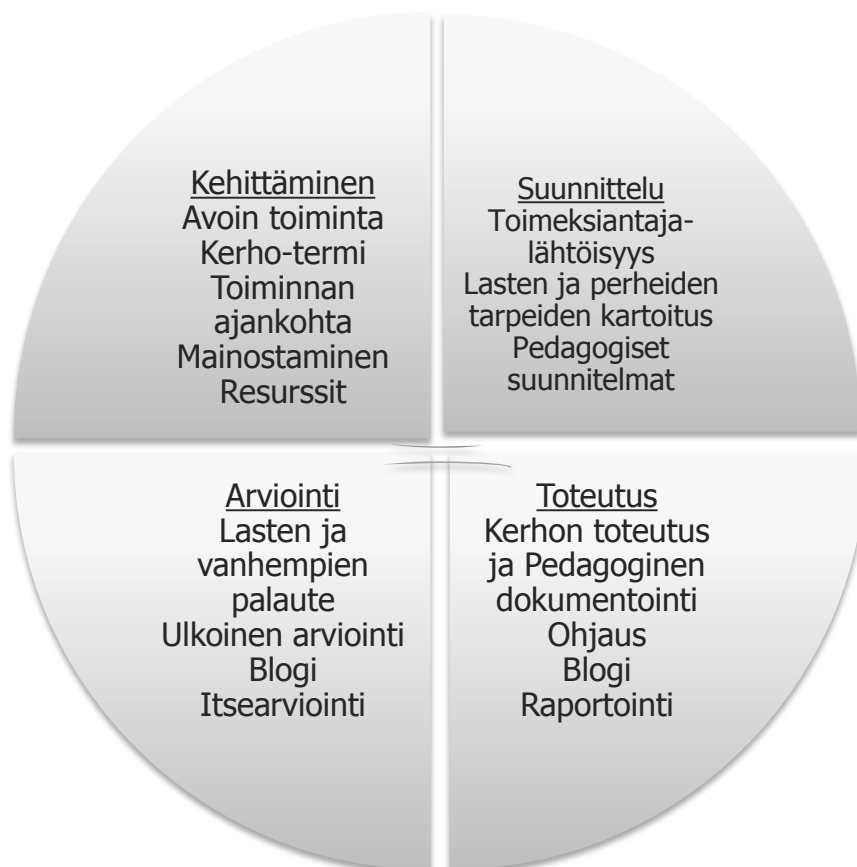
Kehittäminen
Avoin toiminta
Kerho-termi
Toiminnan ajankohta
Mainostaminen
Resurssit

Suunnittelu
Toimeksiantajalähtöisyys
Lasten ja perheiden tarpeiden kartoitus
Pedagogiset suunnitelmat

Arviointi
Lasten ja vanhempien palaute
Ulkoinen arviointi
Blogi
Itsearviointi

Toteutus
Kerhon toteutus ja Pedagoginen dokumentointi
Ohjaus
Blogi
Raportointi